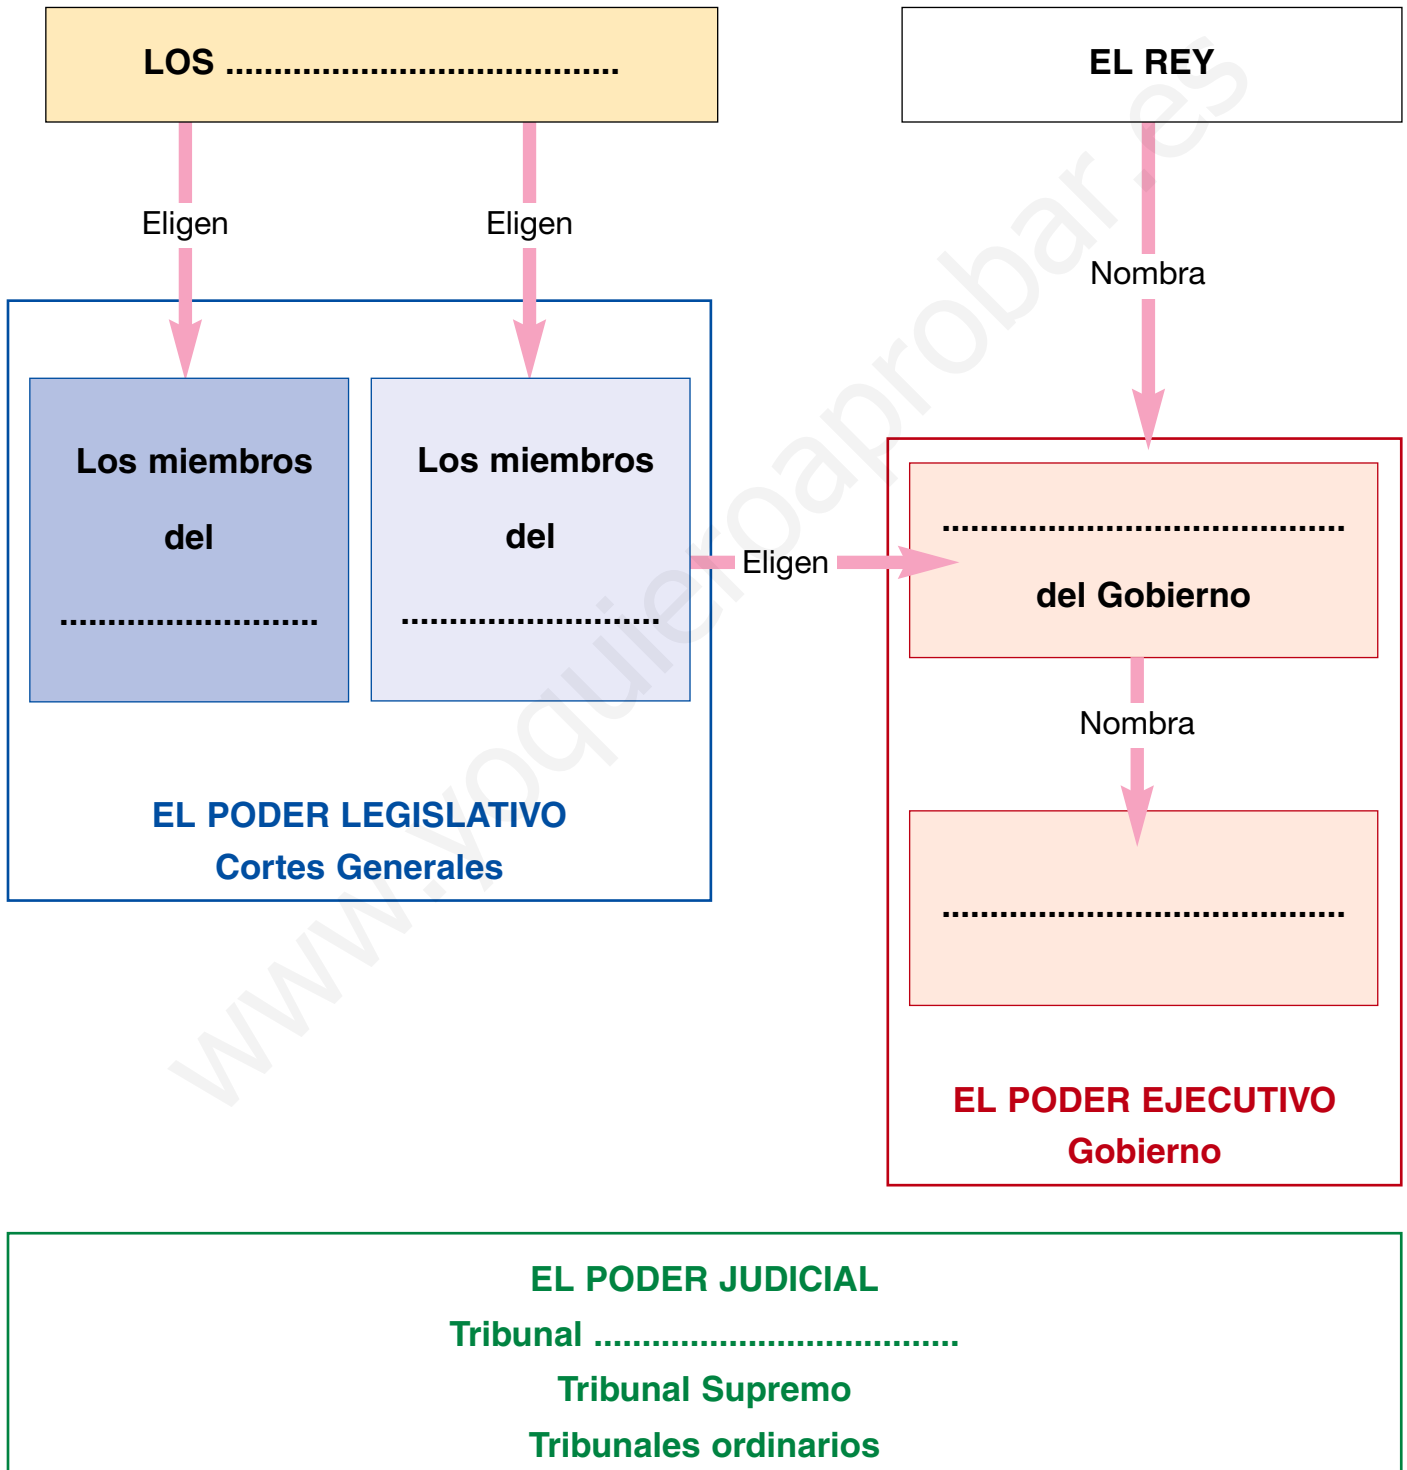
LOS ......................................

EL REY

Eligen

Eligen

Nombra

Los miembros

del

..........................

Los miembros

del

..........................

Eligen

.........................................

del Gobierno

Nombra

.........................................

EL PODER LEGISLATIVO
Cortes Generales

EL PODER EJECUTIVO
Gobierno

www.yoquieroaprobar.es

EL PODER JUDICIAL
Tribunal ....................................
Tribunal Supremo
Tribunales ordinarios